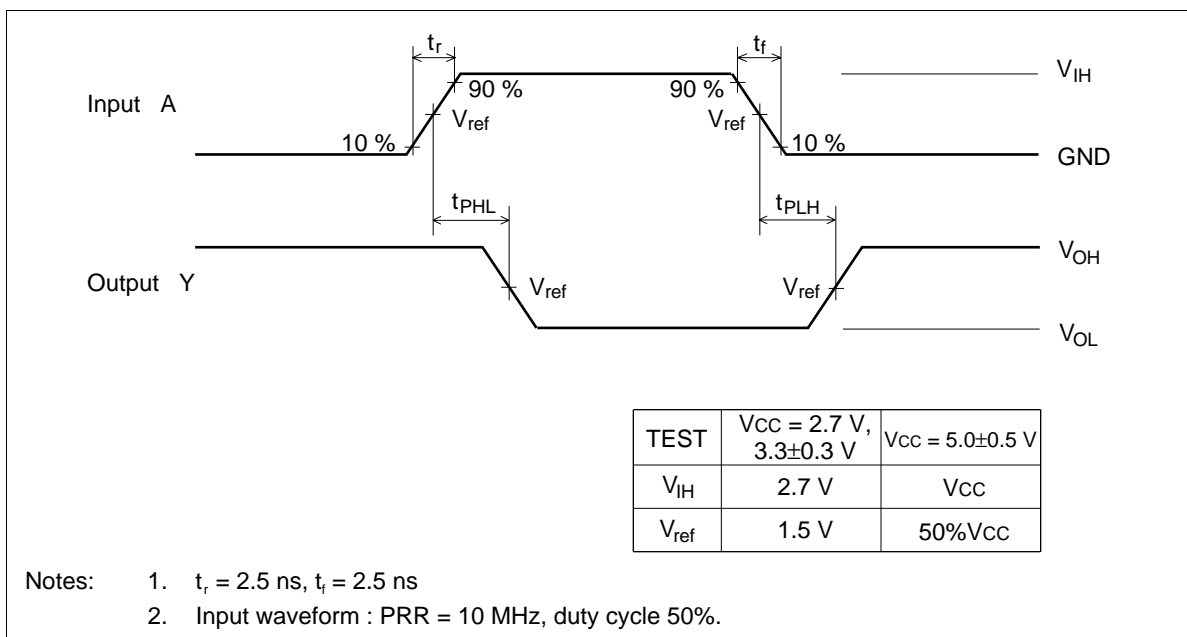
$t_r$

$t_f$

$V_{IH}$

Input A

90 %

90 %

$V_{ref}$

$V_{ref}$

10 %

10 %

GND

$t_{PHL}$

$t_{PLH}$

$V_{OH}$

Output Y

$V_{ref}$

$V_{ref}$

$V_{OL}$

| TEST | VCC = 2.7 V, 3.3±0.3 V | VCC = 5.0±0.5 V |
|---|---|---|
| $V_{IH}$ | 2.7 V | VCC |
| $V_{ref}$ | 1.5 V | 50%VCC |

Notes: 1. $t_r$ = 2.5 ns, $t_f$ = 2.5 ns

2. Input waveform : PRR = 10 MHz, duty cycle 50%.